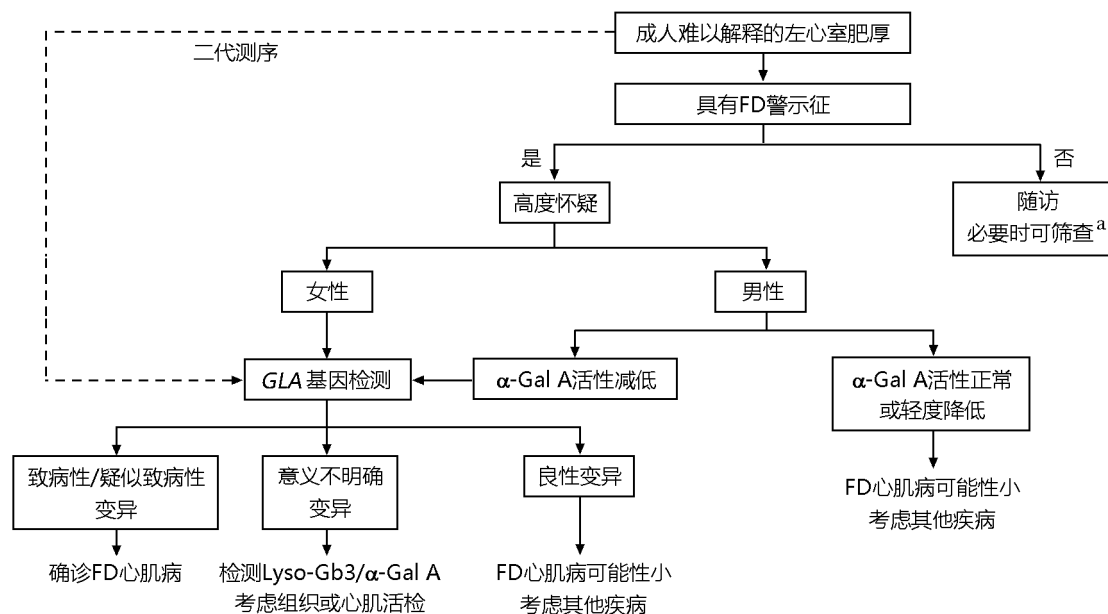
成人难以解释的左心室肥厚

二代测序

具有FD警示征

是

否

高度怀疑

随访
必要时可筛查$^{a}$

女性

男性

*GLA* 基因检测

$\alpha$-Gal A活性减低

$\alpha$-Gal A活性正常或轻度降低

致病性/疑似致病性变异

意义不明确变异

良性变异

FD心肌病可能性小
考虑其他疾病

确诊FD心肌病

检测Lyso-Gb3/$\alpha$-Gal A
考虑组织或心肌活检

FD心肌病可能性小
考虑其他疾病